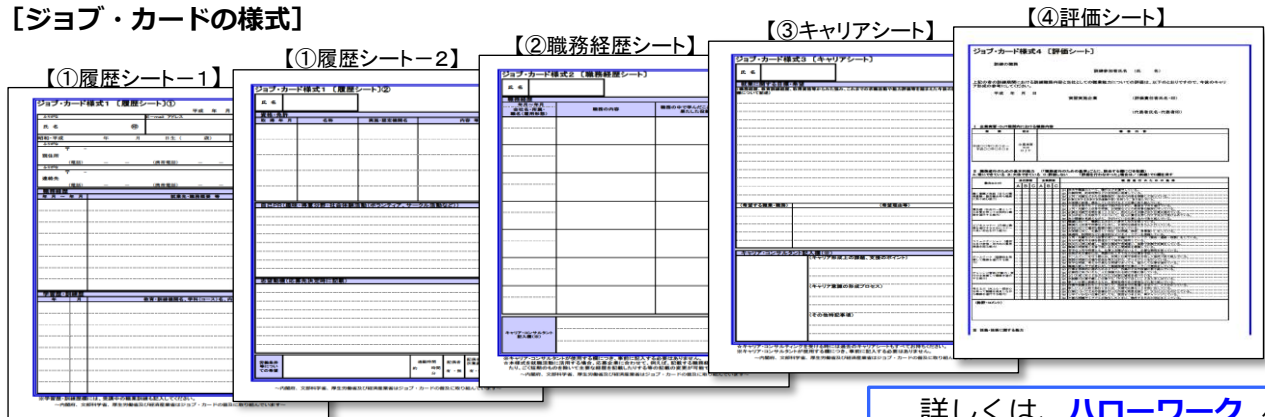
［ジョブ・カードの様式］

【①履歴シート－1】

ジョブ・カード様式1［履歴シート］①

【①履歴シート－2】

ジョブ・カード様式1［履歴シート］②

【②職務経歴シート】

ジョブ・カード様式2［職務経歴シート］

【③キャリアシート】

ジョブ・カード様式3［キャリアシート］

【④評価シート】

ジョブ・カード様式4［評価シート］

詳しくは、ハローワーク